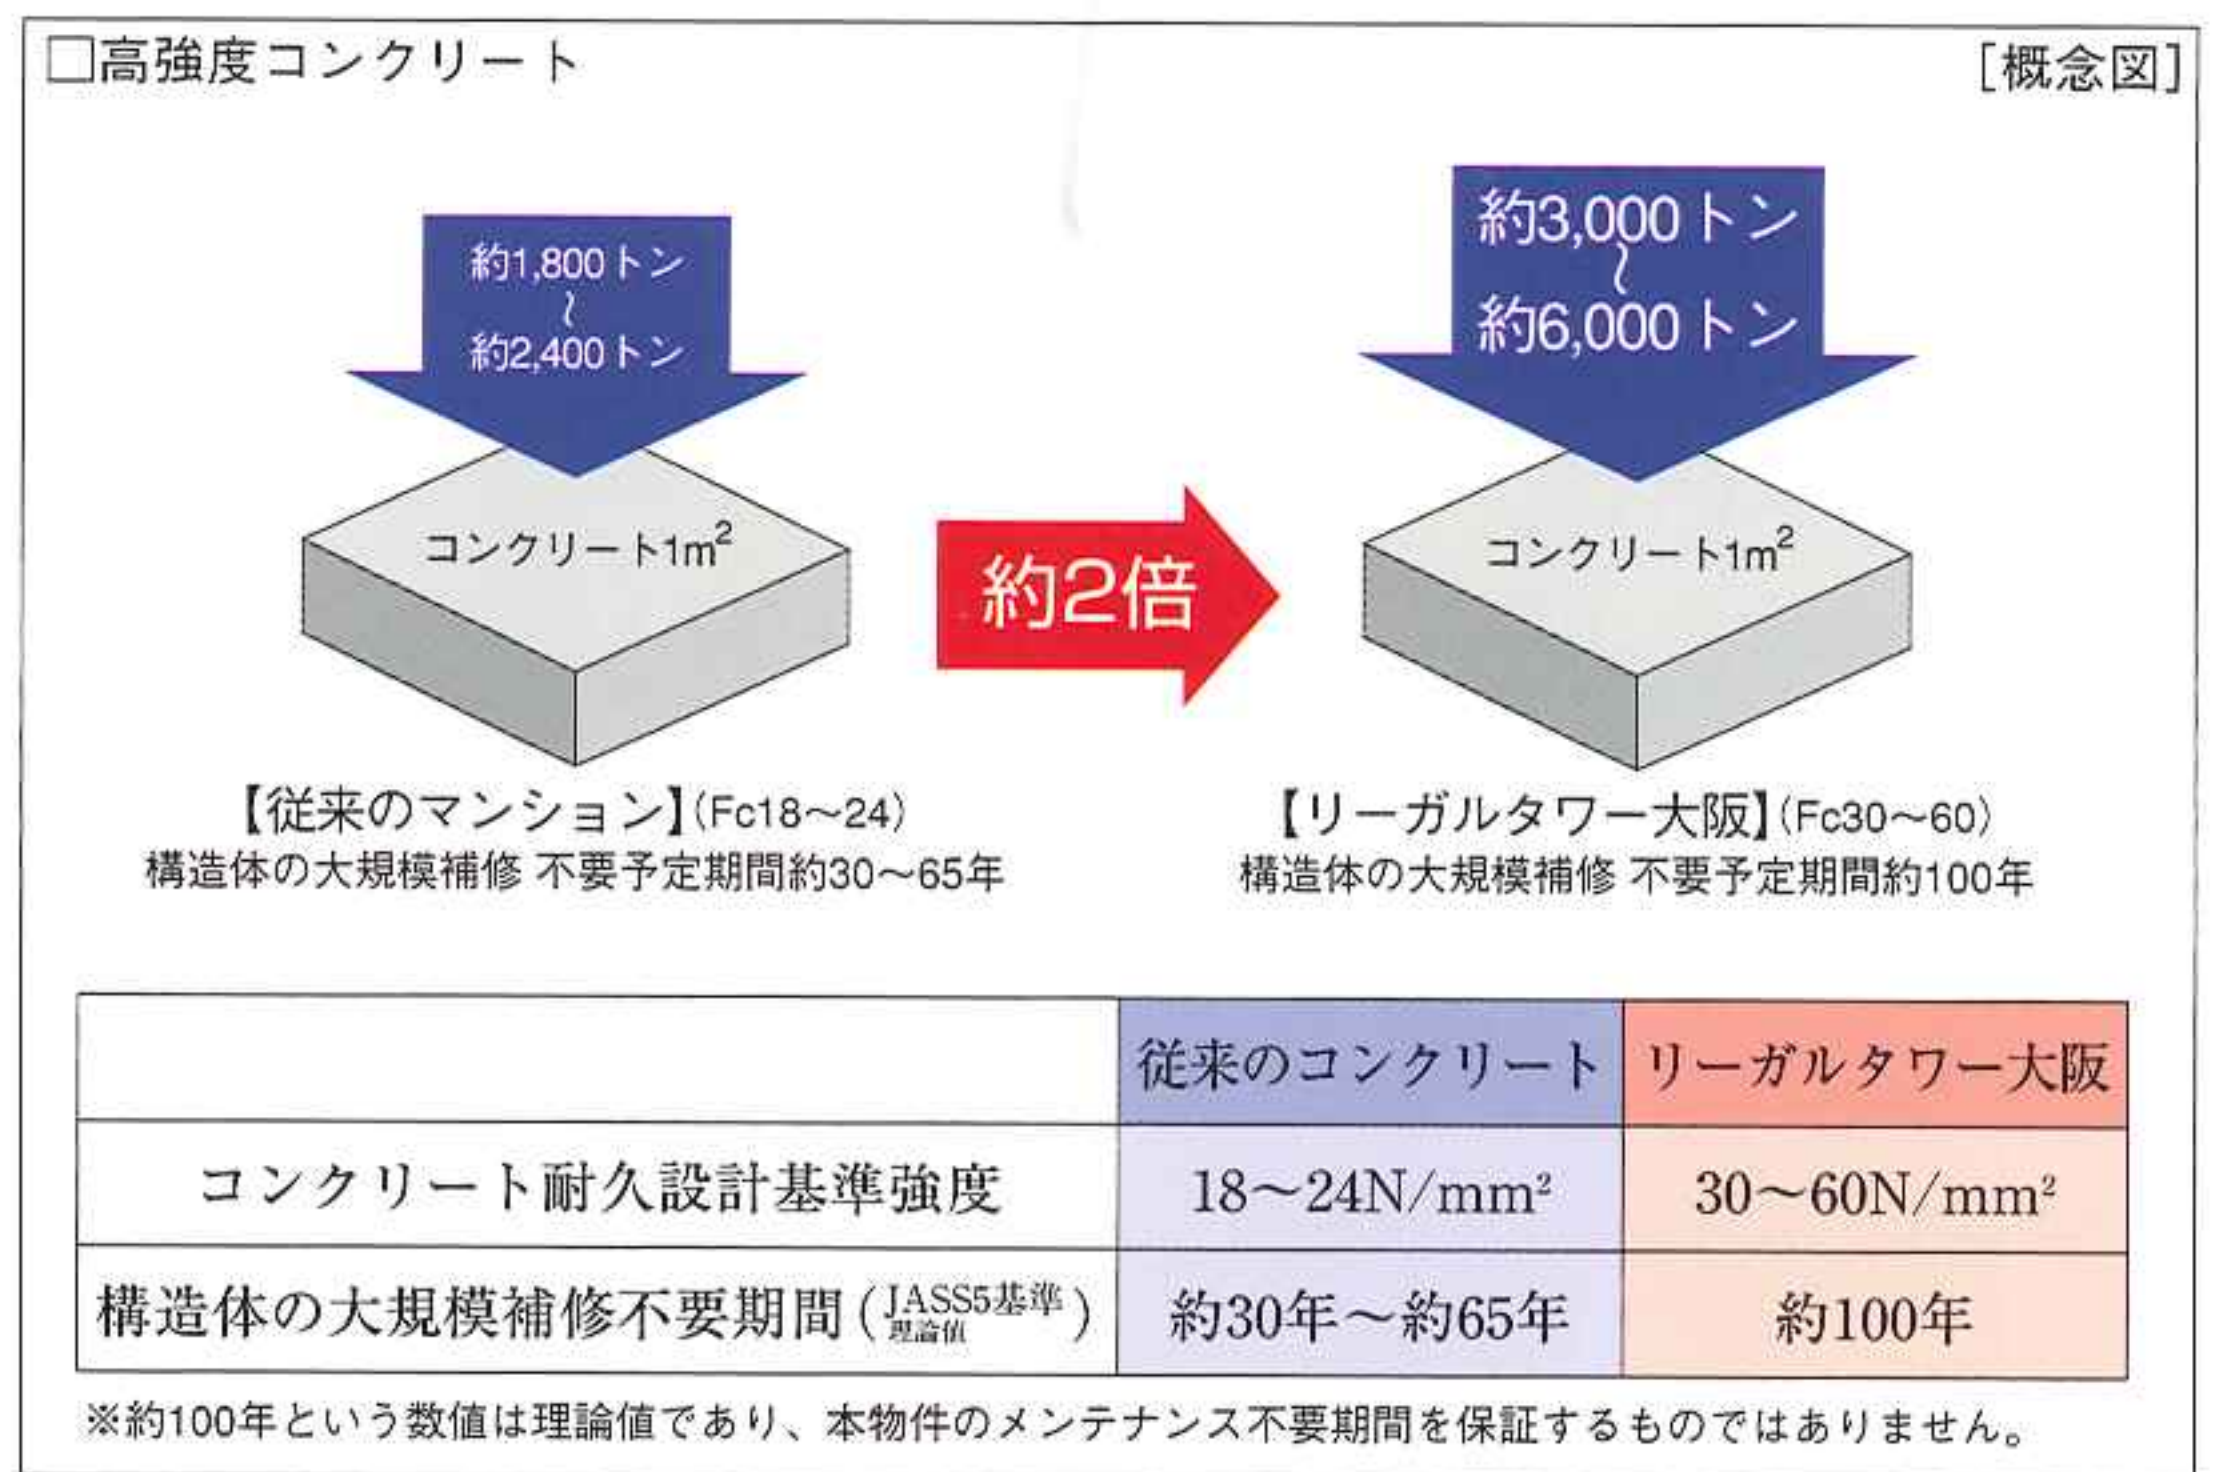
□高強度コンクリート

[概念図]

約1,800トン
〜
約2,400トン

コンクリート1m$^2$

【従来のマンション】(Fc18〜24)
構造体の大規模補修 不要予定期間約30〜65年

約2倍

約3,000トン
〜
約6,000トン

コンクリート1m$^2$

【リーガルタワー大阪】(Fc30〜60)
構造体の大規模補修 不要予定期間約100年

| | 従来のコンクリート | リーガルタワー大阪 |
|---|---|---|
| コンクリート耐久設計基準強度 | 18〜24N/mm$^2$ | 30〜60N/mm$^2$ |
| 構造体の大規模補修不要期間 (JASS5基準 理論値) | 約30年〜約65年 | 約100年 |

※約100年という数値は理論値であり、本物件のメンテナンス不要期間を保証するものではありません。